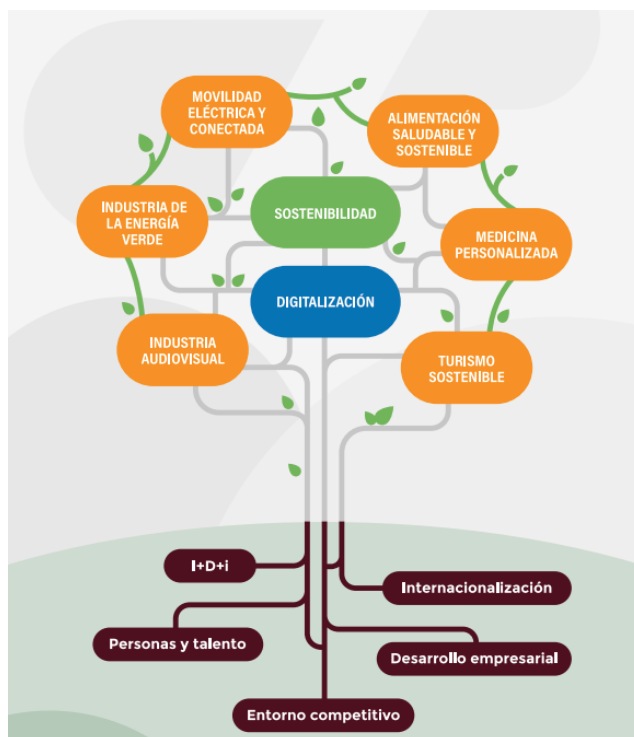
MOVILIDAD ELÉCTRICA Y CONECTADA

ALIMENTACIÓN SALUDABLE Y SOSTENIBLE

INDUSTRIA DE LA ENERGÍA VERDE

SOSTENIBILIDAD

MEDICINA PERSONALIZADA

DIGITALIZACIÓN

INDUSTRIA AUDIOVISUAL

TURISMO SOSTENIBLE

I+D+i

Internacionalización

Personas y talento

Desarrollo empresarial

Entorno competitivo